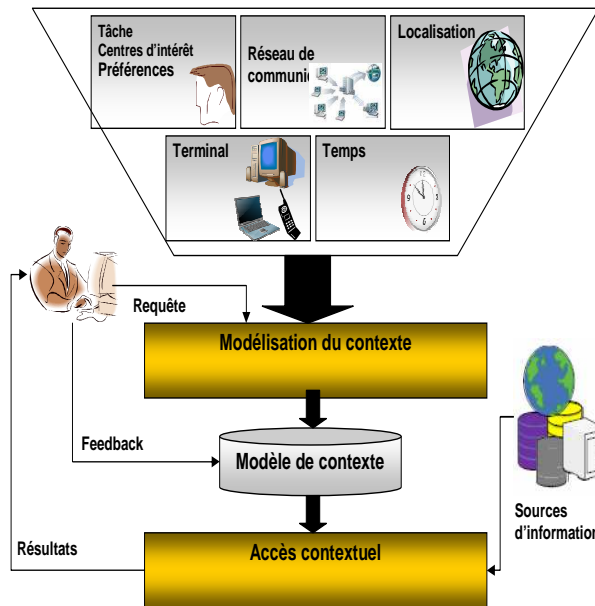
Tâche
Centres d'intérêt
Préférences

Réseau de communi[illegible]

Localisation

Terminal

Temps

Requête

Modélisation du contexte

Feedback

Modèle de contexte

Sources d'information

Résultats

Accès contextuel